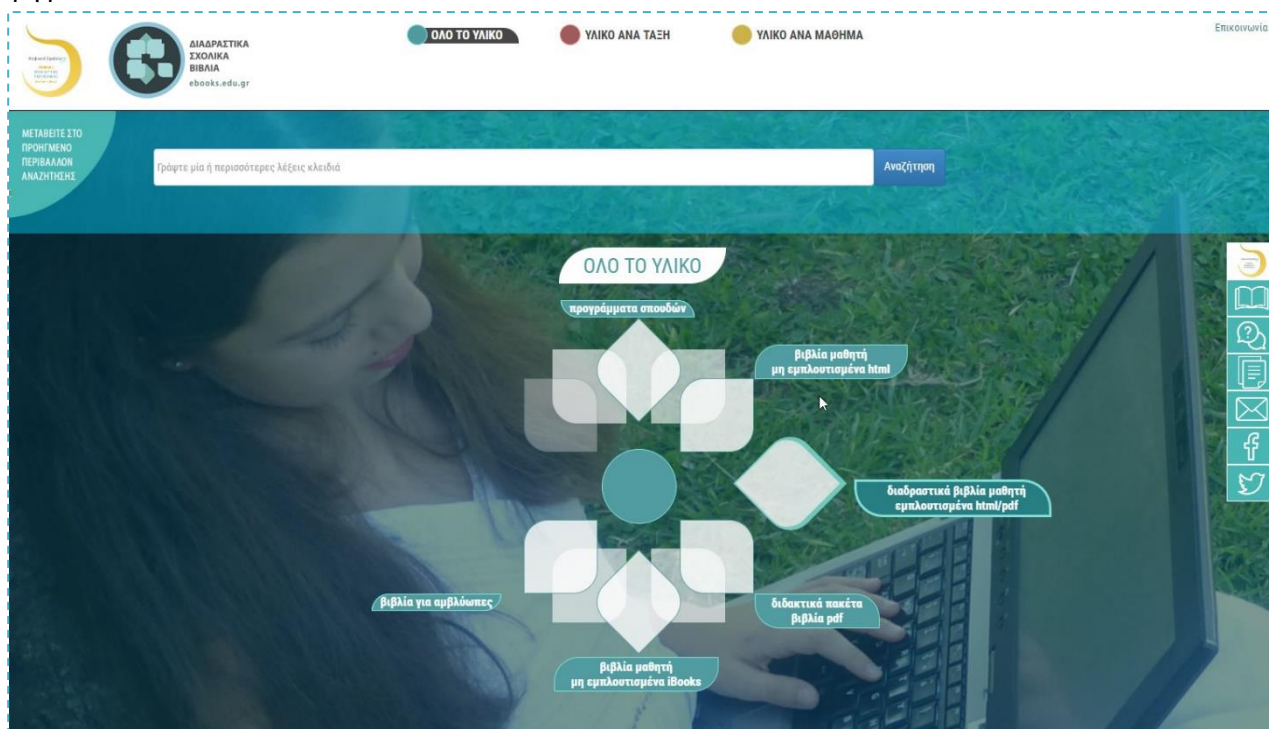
ΔΙΑΔΡΑΣΤΙΚΑ ΣΧΟΛΙΚΑ ΒΙΒΛΙΑ
ebooks.edu.gr

ΟΛΟ ΤΟ ΥΛΙΚΟ
ΥΛΙΚΟ ΑΝΑ ΤΑΞΗ
ΥΛΙΚΟ ΑΝΑ ΜΑΘΗΜΑ

Επικοινωνία

ΜΕΤΑΒΕΙΤΕ ΣΤΟ ΠΡΟΗΓΜΕΝΟ ΠΕΡΙΒΑΛΛΟΝ ΑΝΑΖΗΤΗΣΗΣ

Γράψτε μία ή περισσότερες λέξεις κλειδιά
Αναζήτηση

ΟΛΟ ΤΟ ΥΛΙΚΟ

προγράμματα σπουδών

βιβλία μαθητή μη εμπλουτισμένα html

διαδραστικά βιβλία μαθητή εμπλουτισμένα html/pdf

βιβλία για αμβλύωπες

διδακτικά πακέτα βιβλία pdf

βιβλία μαθητή μη εμπλουτισμένα iBooks